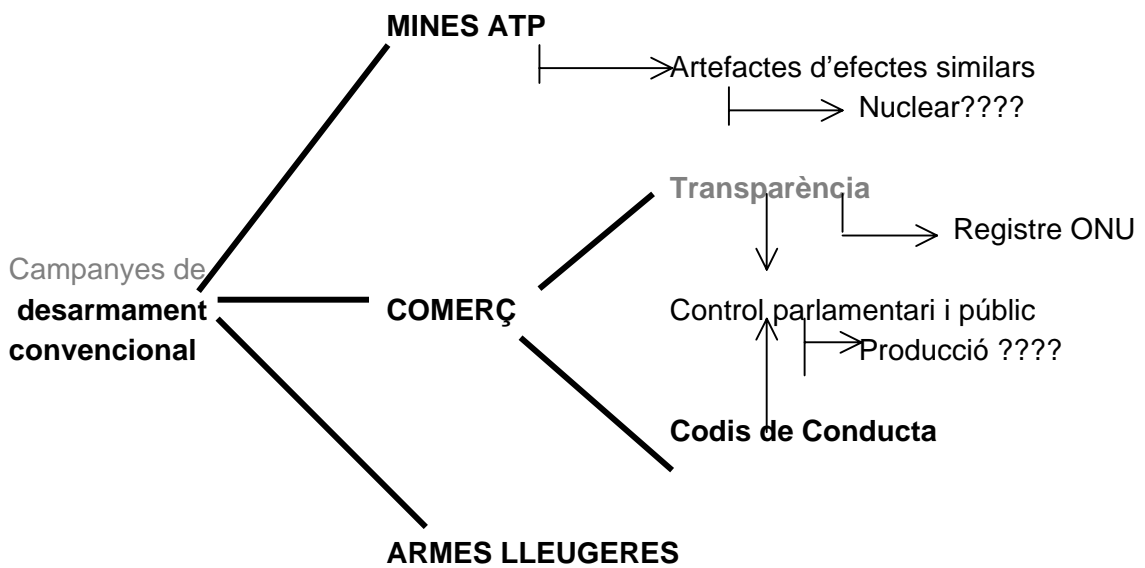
MINES ATP

Artefactes d'efectes similars

Nuclear????

Transparència

Registre ONU

Campanyes de desarmament convencional

COMERÇ

Control parlamentari i públic

Producció ????

Codis de Conducta

ARMES LLEUGERES